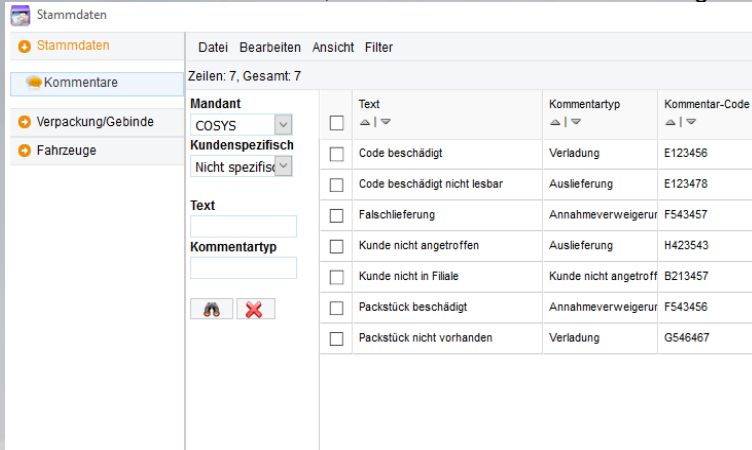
Stammdaten

Stammdaten

Kommentare

Verpackung/Gebinde

Fahrzeuge

Datei Bearbeiten Ansicht Filter

Zeilen: 7, Gesamt: 7

Mandant
COSYS
Kundenspezifisch
Nicht spezifisc

Text

Kommentartyp

| | Text | Kommentartyp | Kommentar-Code |
|---|---|---|---|
| | Code beschädigt | Verladung | E123456 |
| | Code beschädigt nicht lesbar | Auslieferung | E123478 |
| | Falschlieferung | Annahmeverweigerur | F543457 |
| | Kunde nicht angetroffen | Auslieferung | H423543 |
| | Kunde nicht in Filiale | Kunde nicht angetrof | B213457 |
| | Packstück beschädigt | Annahmeverweigerur | F543456 |
| | Packstück nicht vorhanden | Verladung | G546467 |